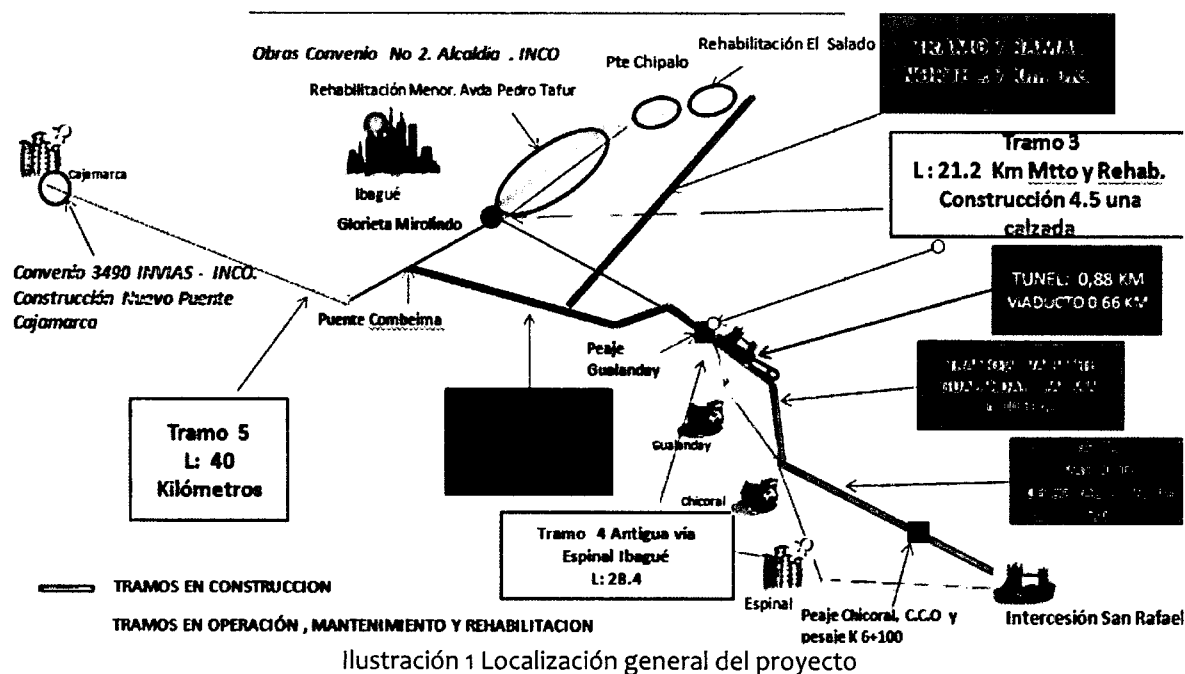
Obras Convenio No 2. Alcaldia . INCO

Rehabilitación El Salado

Pte Chipalo

Rehabilitación Menor. Avda Pedro Tafur

TRAMO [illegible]
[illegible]

Tramo 3
L: 21.2 Km Mtto y Rehab.
Construcción 4.5 una calzada

Cajamarca

Ibagué

Glorieta Mirolindo

Convenio 3490 INVIAS - INCO. Construcción Nuevo Puente Cajamarca

Puente Combeima

Peaje Gualanday

TUNEL: 0,88 KM
VIADUCTO 0,66 KM

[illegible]

Tramo 5
L: 40
Kilómetros

Gualanday

Chicoral

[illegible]

Tramo 4 Antigua vía Espinal Ibagué
L: 28.4

TRAMOS EN CONSTRUCCION

TRAMOS EN OPERACIÓN , MANTENIMIENTO Y REHABILITACION

Espinal

Peaje Chicoral, C.C.O y pesaje K 6+100

Intercesión San Rafael

Ilustración 1 Localización general del proyecto